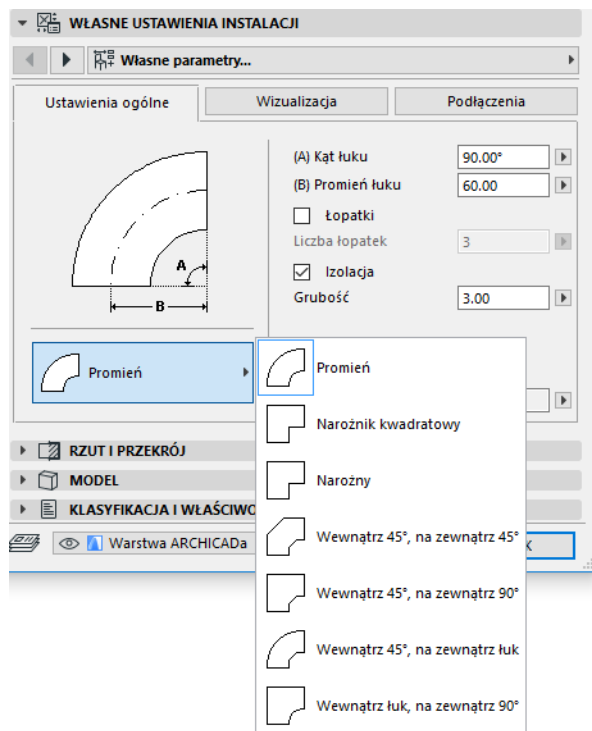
WŁASNE USTAWIENIA INSTALACJI

Własne parametry...

Ustawienia ogólne | Wizualizacja | Podłączenia

A

B

(A) Kąt łuku 90.00°

(B) Promień łuku 60.00

Łopatki

Liczba łopatek 3

Izolacja

Grubość 3.00

Promień

Promień

Narożnik kwadratowy

Narożny

Wewnątrz 45°, na zewnątrz 45°

Wewnątrz 45°, na zewnątrz 90°

Wewnątrz 45°, na zewnątrz łuk

Wewnątrz łuk, na zewnątrz 90°

RZUT I PRZEKRÓJ

MODEL

KLASYFIKACJA I WŁAŚCIWO

Warstwa ARCHICADa

K